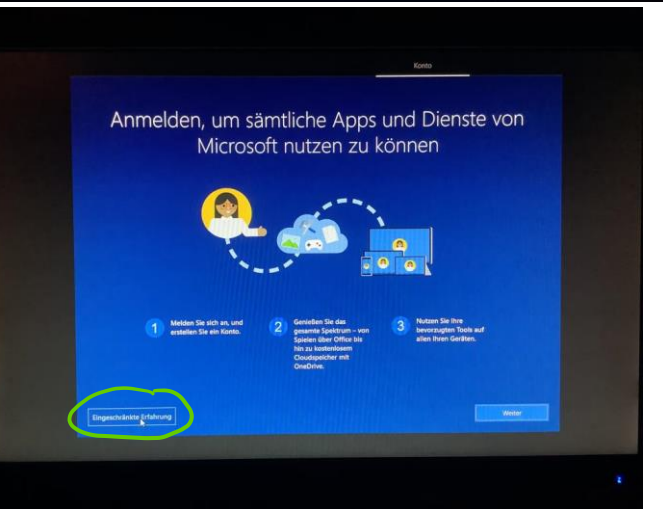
Konto

Anmelden, um sämtliche Apps und Dienste von Microsoft nutzen zu können

1 Melden Sie sich an, und erstellen Sie ein Konto.

2 Genießen Sie das gesamte Spektrum – von Spielen über Office bis hin zu kostenlosem Cloudspeicher mit OneDrive.

3 Nutzen Sie Ihre bevorzugten Tools auf allen Ihren Geräten.

Eingeschränkte Erfahrung

Weiter